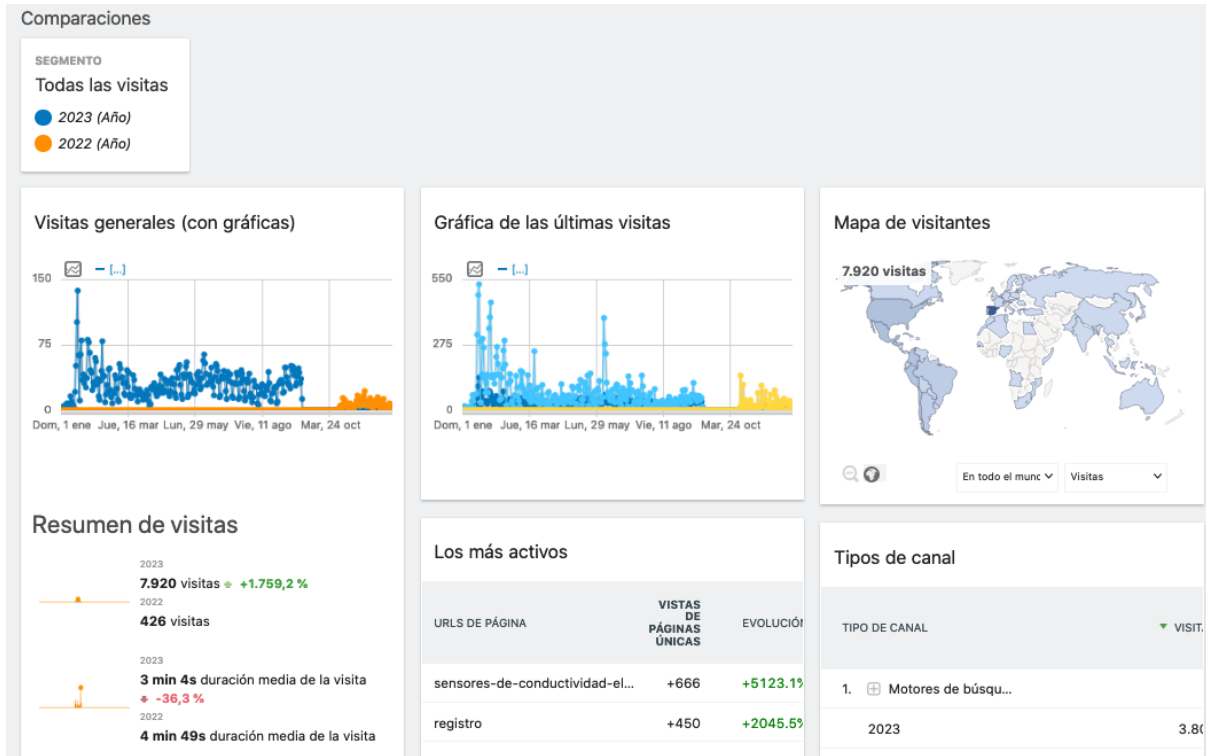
Comparaciones

SEGMENTO
Todas las visitas
2023 (Año)
2022 (Año)

Visitas generales (con gráficas)

[...]
150
75
0
Dom, 1 ene Jue, 16 mar Lun, 29 may Vie, 11 ago Mar, 24 oct

Gráfica de las últimas visitas

[...]
550
275
0
Dom, 1 ene Jue, 16 mar Lun, 29 may Vie, 11 ago Mar, 24 oct

Mapa de visitantes

7.920 visitas
En todo el munc
Visitas

Resumen de visitas

2023
7.920 visitas +1.759,2 %
2022
426 visitas

2023
3 min 4s duración media de la visita
-36,3 %
2022
4 min 49s duración media de la visita

Los más activos

| URLS DE PÁGINA | VISTAS DE PÁGINAS ÚNICAS | EVOLUCIÓN |
|---|---|---|
| sensores-de-conductividad-el... | +666 | +5123.1% |
| registro | +450 | +2045.5% |

Tipos de canal

| TIPO DE CANAL | VISIT |
|---|---|
| 1. Motores de búsqu... | |
| 2023 | 3.80 |